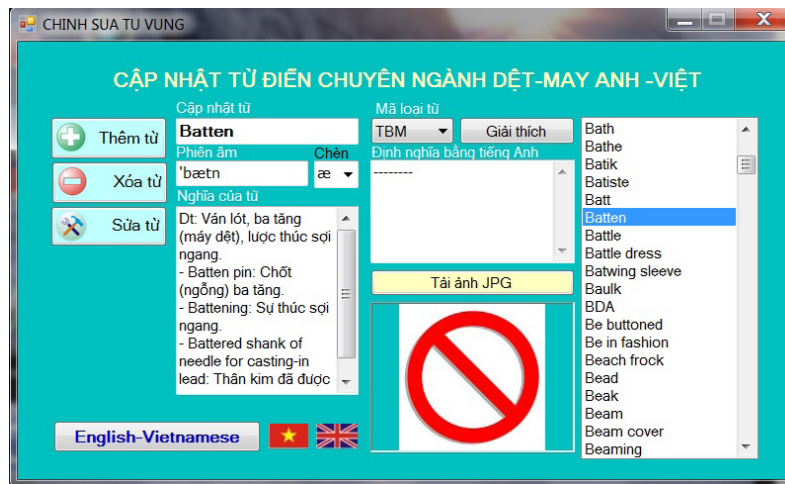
CHINH SUA TU VUNG

CẬP NHẬT TỪ ĐIỂN CHUYÊN NGÀNH DỆT-MAY ANH -VIỆT

Thêm từ

Xóa từ

Sửa từ

Cập nhật từ

Batten

Phiên âm

'bætn

Chèn

æ

Nghĩa của từ

Dt: Ván lót, ba tăng (máy dệt), lược thúc sợi ngang.
- Batten pin: Chốt (ngỗng) ba tăng.
- Battening: Sự thúc sợi ngang.
- Battered shank of needle for casting-in lead: Thân kim đã được

Mã loại từ

TBM

Giải thích

Định nghĩa bằng tiếng Anh

--------

Tải ảnh JPG

Bath
Bathe
Batik
Batiste
Batt
Batten
Battle
Battle dress
Batwing sleeve
Baulk
BDA
Be buttoned
Be in fashion
Beach frock
Bead
Beak
Beam
Beam cover
Beaming

English-Vietnamese